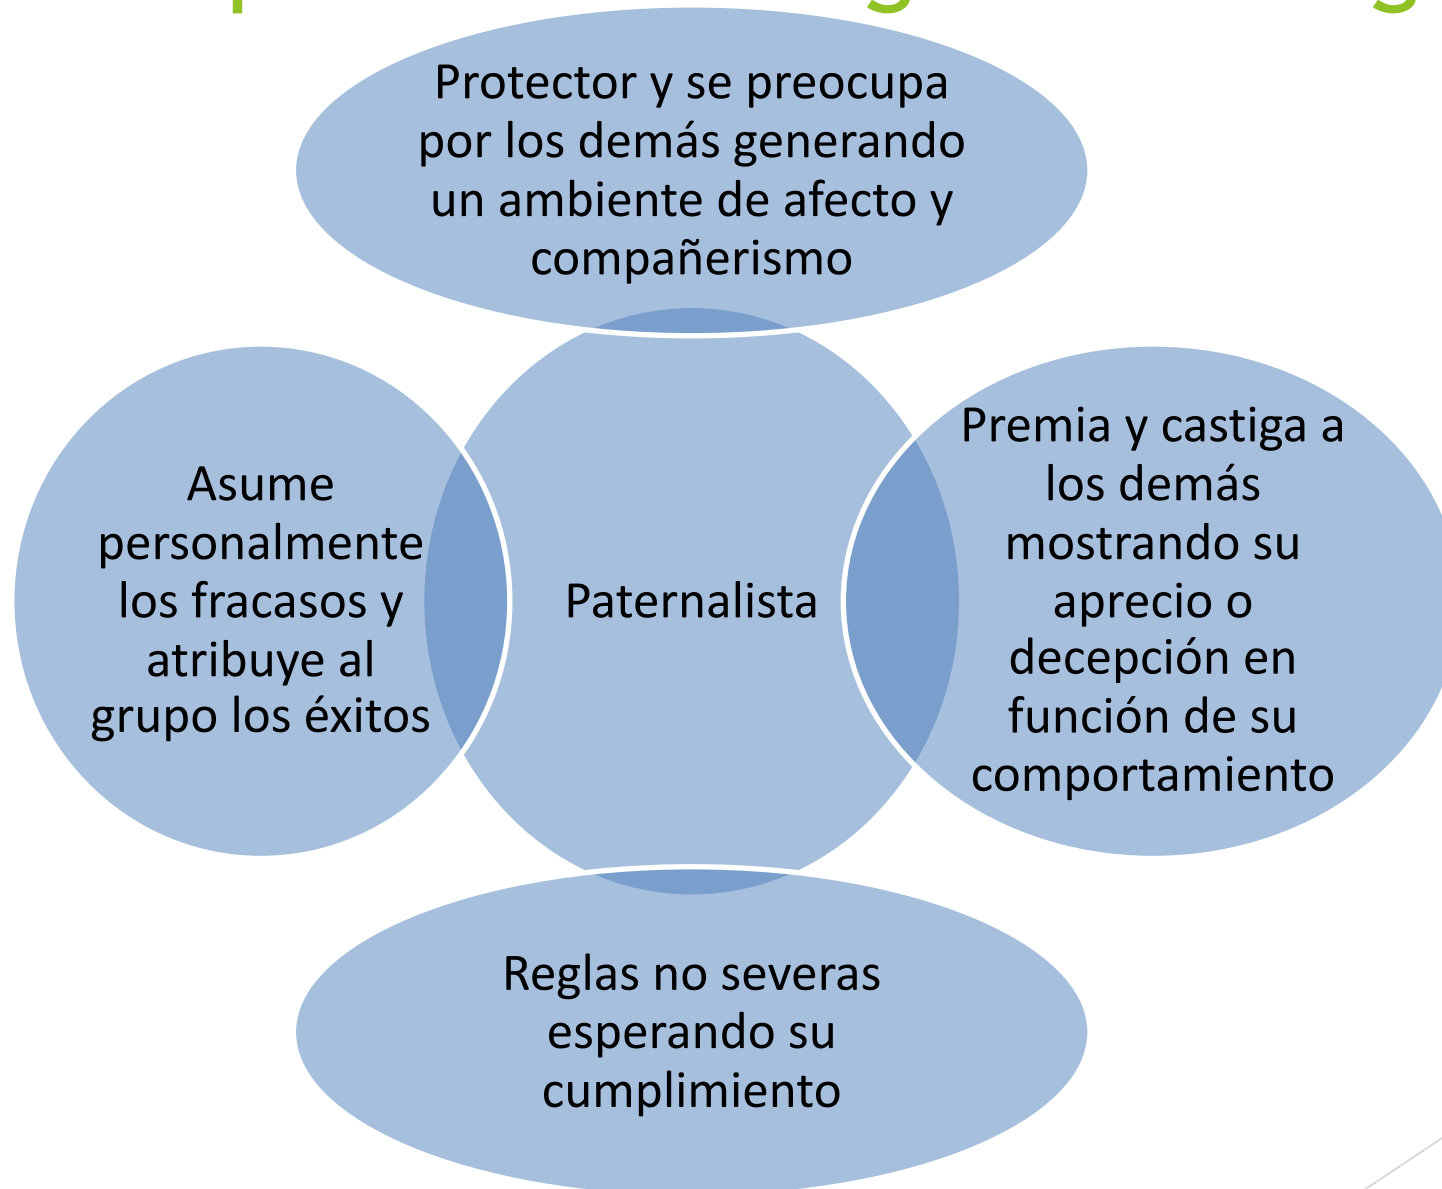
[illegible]

Protector y se preocupa por los demás generando un ambiente de afecto y compañerismo

Asume personalmente los fracasos y atribuye al grupo los éxitos

Paternalista

Premia y castiga a los demás mostrando su aprecio o decepción en función de su comportamiento

Reglas no severas esperando su cumplimiento